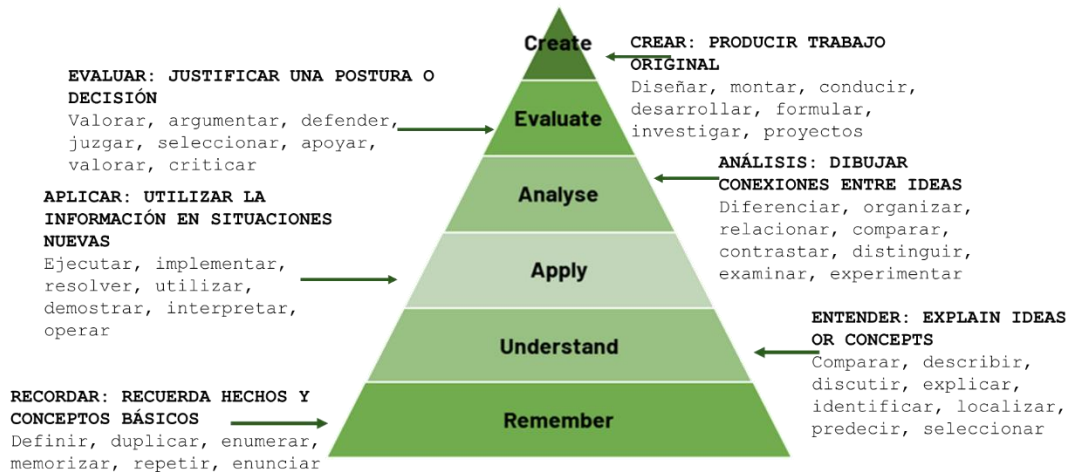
Create

CREAR: PRODUCIR TRABAJO ORIGINAL
Diseñar, montar, conducir, desarrollar, formular, investigar, proyectos

EVALUAR: JUSTIFICAR UNA POSTURA O DECISIÓN
Valorar, argumentar, defender, juzgar, seleccionar, apoyar, valorar, criticar

Evaluate

ANÁLISIS: DIBUJAR CONEXIONES ENTRE IDEAS
Diferenciar, organizar, relacionar, comparar, contrastar, distinguir, examinar, experimentar

Analyse

APLICAR: UTILIZAR LA INFORMACIÓN EN SITUACIONES NUEVAS
Ejecutar, implementar, resolver, utilizar, demostrar, interpretar, operar

Apply

ENTENDER: EXPLAIN IDEAS OR CONCEPTS
Comparar, describir, discutir, explicar, identificar, localizar, predecir, seleccionar

Understand

RECORDAR: RECUERDA HECHOS Y CONCEPTOS BÁSICOS
Definir, duplicar, enumerar, memorizar, repetir, enunciar

Remember